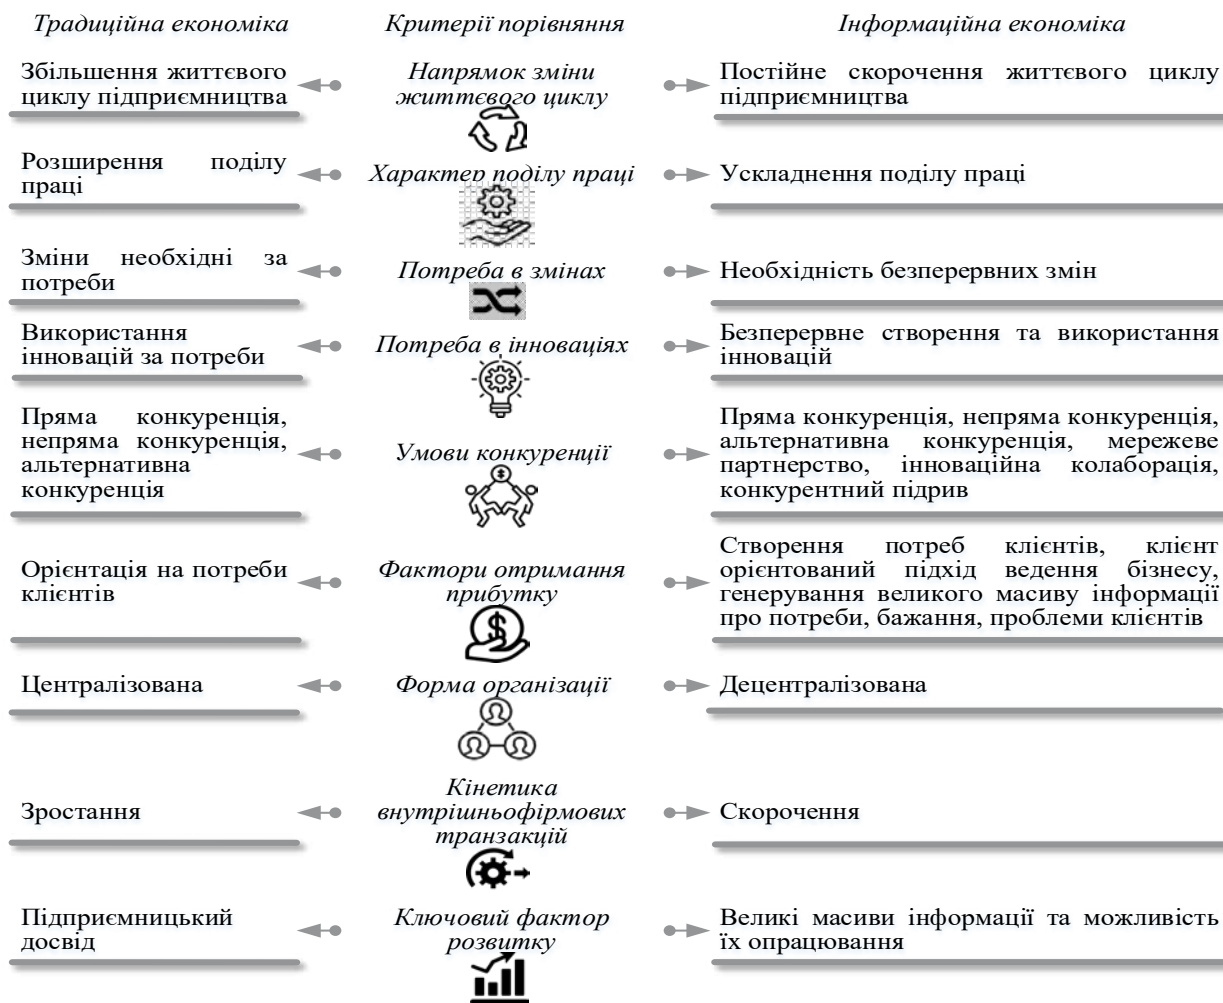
Традиційна економіка

Критерії порівняння

Інформаційна економіка

Збільшення життєвого циклу підприємництва

Напрямок зміни життєвого циклу

Постійне скорочення життєвого циклу підприємництва

Розширення поділу праці

Характер поділу праці

Ускладнення поділу праці

Зміни необхідні за потреби

Потреба в змінах

Необхідність безперервних змін

Використання інновацій за потреби

Потреба в інноваціях

Безперервне створення та використання інновацій

Пряма конкуренція, непряма конкуренція, альтернативна конкуренція

Умови конкуренції

Пряма конкуренція, непряма конкуренція, альтернативна конкуренція, мережеве партнерство, інноваційна колаборація, конкурентний підрив

Орієнтація на потреби клієнтів

Фактори отримання прибутку

Створення потреб клієнтів, клієнт орієнтований підхід ведення бізнесу, генерування великого масиву інформації про потреби, бажання, проблеми клієнтів

Централізована

Форма організації

Децентралізована

Зростання

Кінетика внутрішньофірмових транзакцій

Скорочення

Підприємницький досвід

Ключовий фактор розвитку

Великі масиви інформації та можливість їх опрацювання